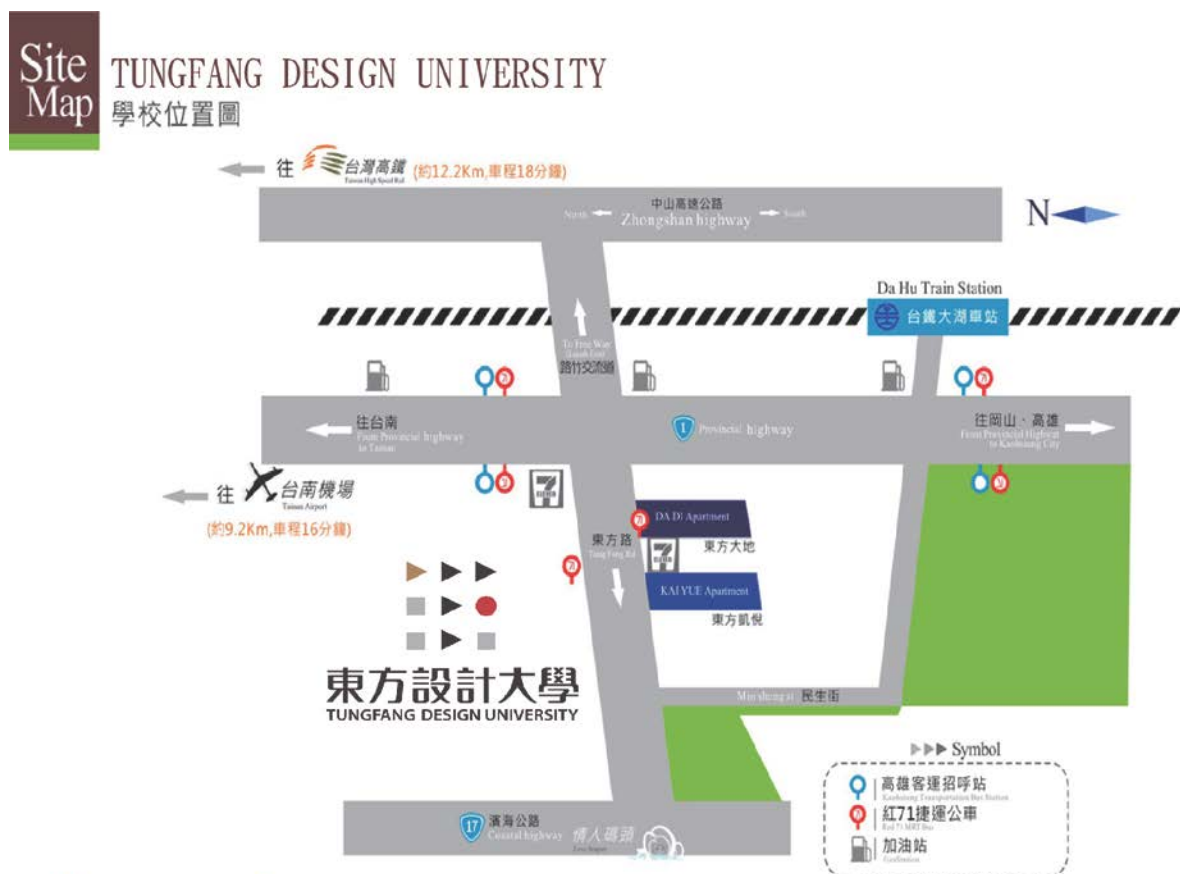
Site Map
TUNGFANG DESIGN UNIVERSITY
學校位置圖

往 台灣高鐵 Taiwan High Speed Rail (約12.2Km,車程18分鐘)

中山高速公路
North Zhongshan highway South

N

Da Hu Train Station
台鐵大湖車站

To Free Way
路竹交流道

往台南
From Provincial highway to Tainan

1 Provincial highway

往岡山、高雄
From Provincial Highway to Kaohsiung City

往 台南機場 Tainan Airport
(約9.2Km,車程16分鐘)

DA DI Apartment
東方大地

東方路
Tung Fang Rd

KAI YUE Apartment
東方凱悅

東方設計大學
TUNGFANG DESIGN UNIVERSITY

Min sheng st. 民生街

Symbol
高雄客運招呼站 Kaohsiung Transportation Bus Station
紅71捷運公車 Red 71 MRT Bus
加油站 Gasstation

17 濱海公路 Coastal highway
情人碼頭 Lover Jetty